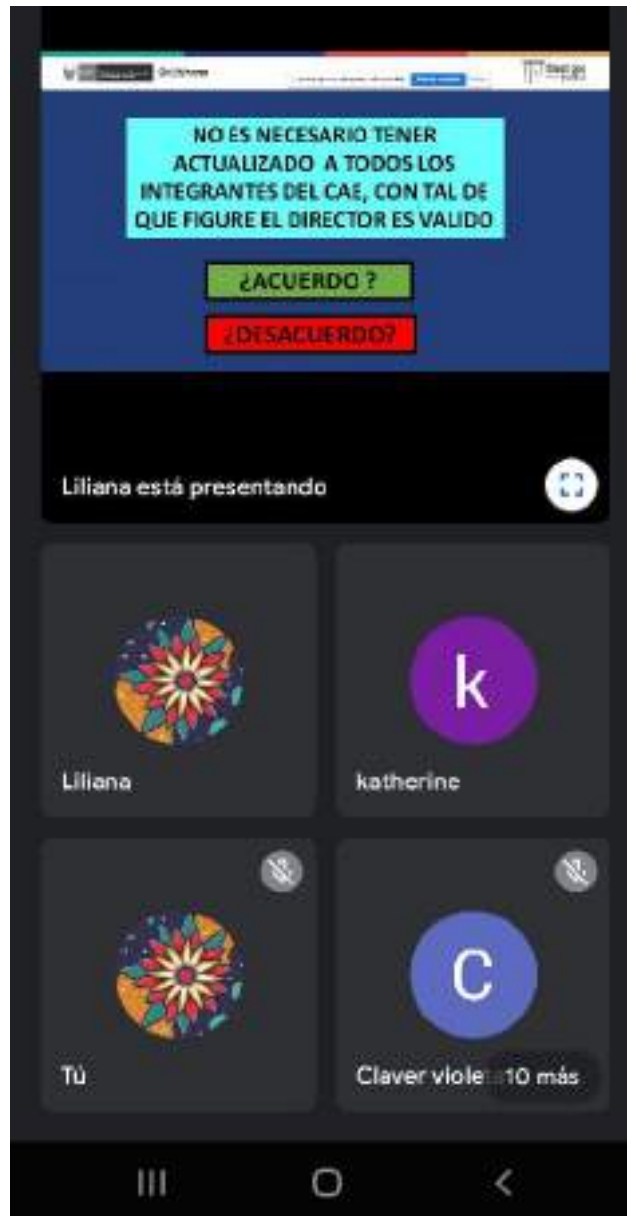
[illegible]

NO ES NECESARIO TENER ACTUALIZADO A TODOS LOS INTEGRANTES DEL CAE, CON TAL DE QUE FIGURE EL DIRECTOR ES VALIDO

¿ACUERDO ?

¿DESACUERDO?

Liliana está presentando

Liliana

k

katherine

Tú

C

Claver viole 10 más